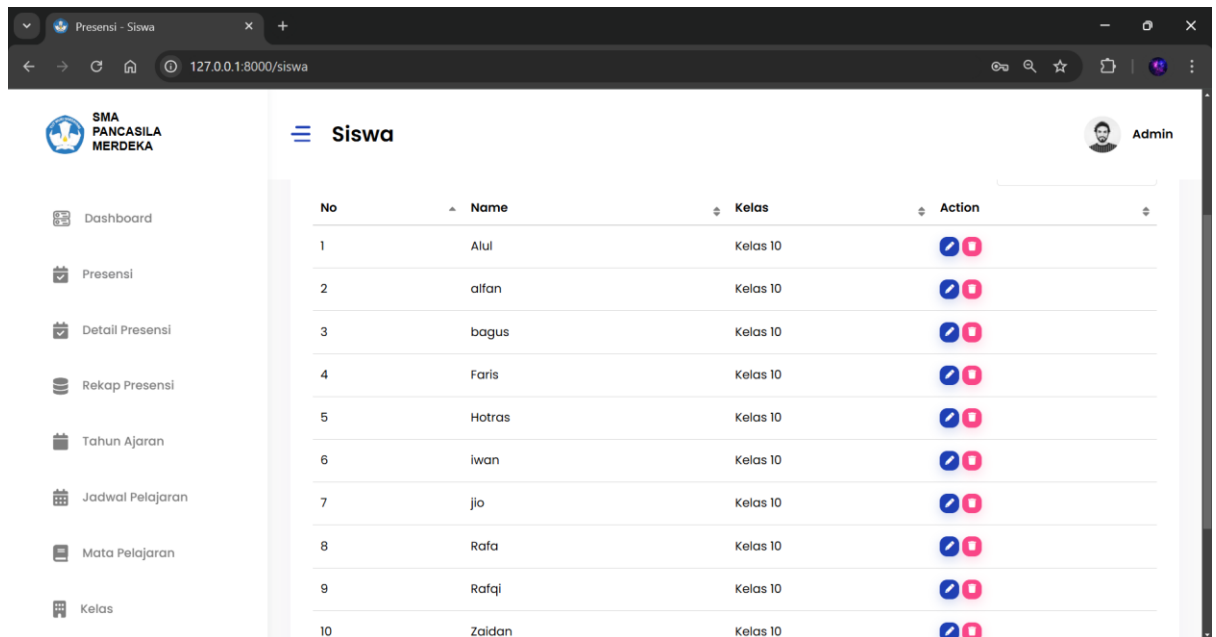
Presensi - Siswa

127.0.0.1:8000/siswa

SMA PANCASILA MERDEKA

Siswa

Admin

Dashboard

Presensi

Detail Presensi

Rekap Presensi

Tahun Ajaran

Jadwal Pelajaran

Mata Pelajaran

Kelas

| No | Name | Kelas | Action |
|---|---|---|---|
| 1 | Alul | Kelas 10 | |
| 2 | alfan | Kelas 10 | |
| 3 | bagus | Kelas 10 | |
| 4 | Faris | Kelas 10 | |
| 5 | Hotras | Kelas 10 | |
| 6 | iwan | Kelas 10 | |
| 7 | jio | Kelas 10 | |
| 8 | Rafa | Kelas 10 | |
| 9 | Rafqi | Kelas 10 | |
| 10 | Zaidan | Kelas 10 | |